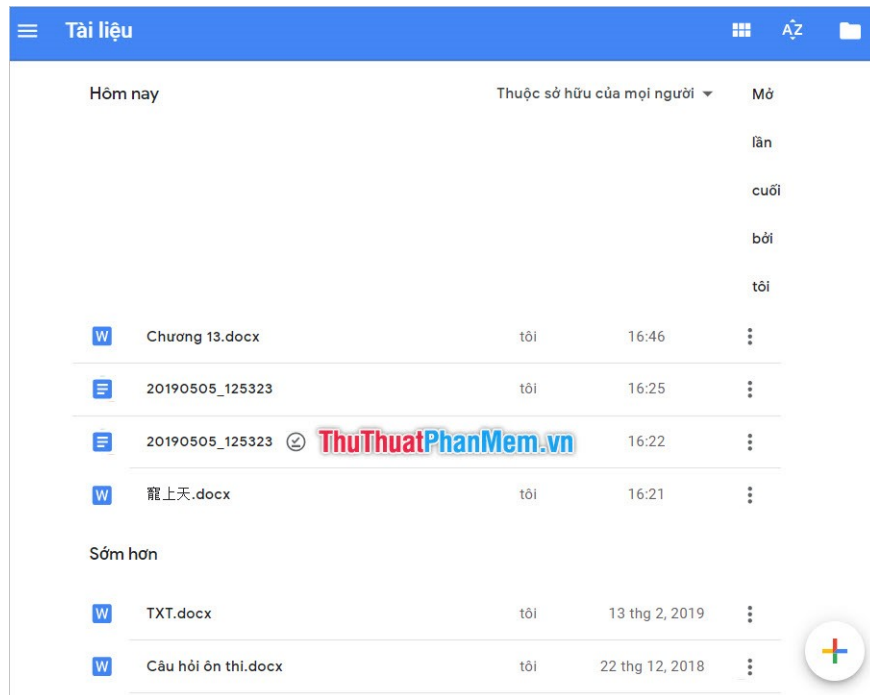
Tài liệu

AZ

Hôm nay

Thuộc sở hữu của mọi người

Mở lần cuối bởi tôi

W Chương 13.docx tôi 16:46

20190505_125323 tôi 16:25

20190505_125323 ThuThuatPhanMem.vn 16:22

W 寵上天.docx tôi 16:21

Sớm hơn

W TXT.docx tôi 13 thg 2, 2019

W Câu hỏi ôn thi.docx tôi 22 thg 12, 2018